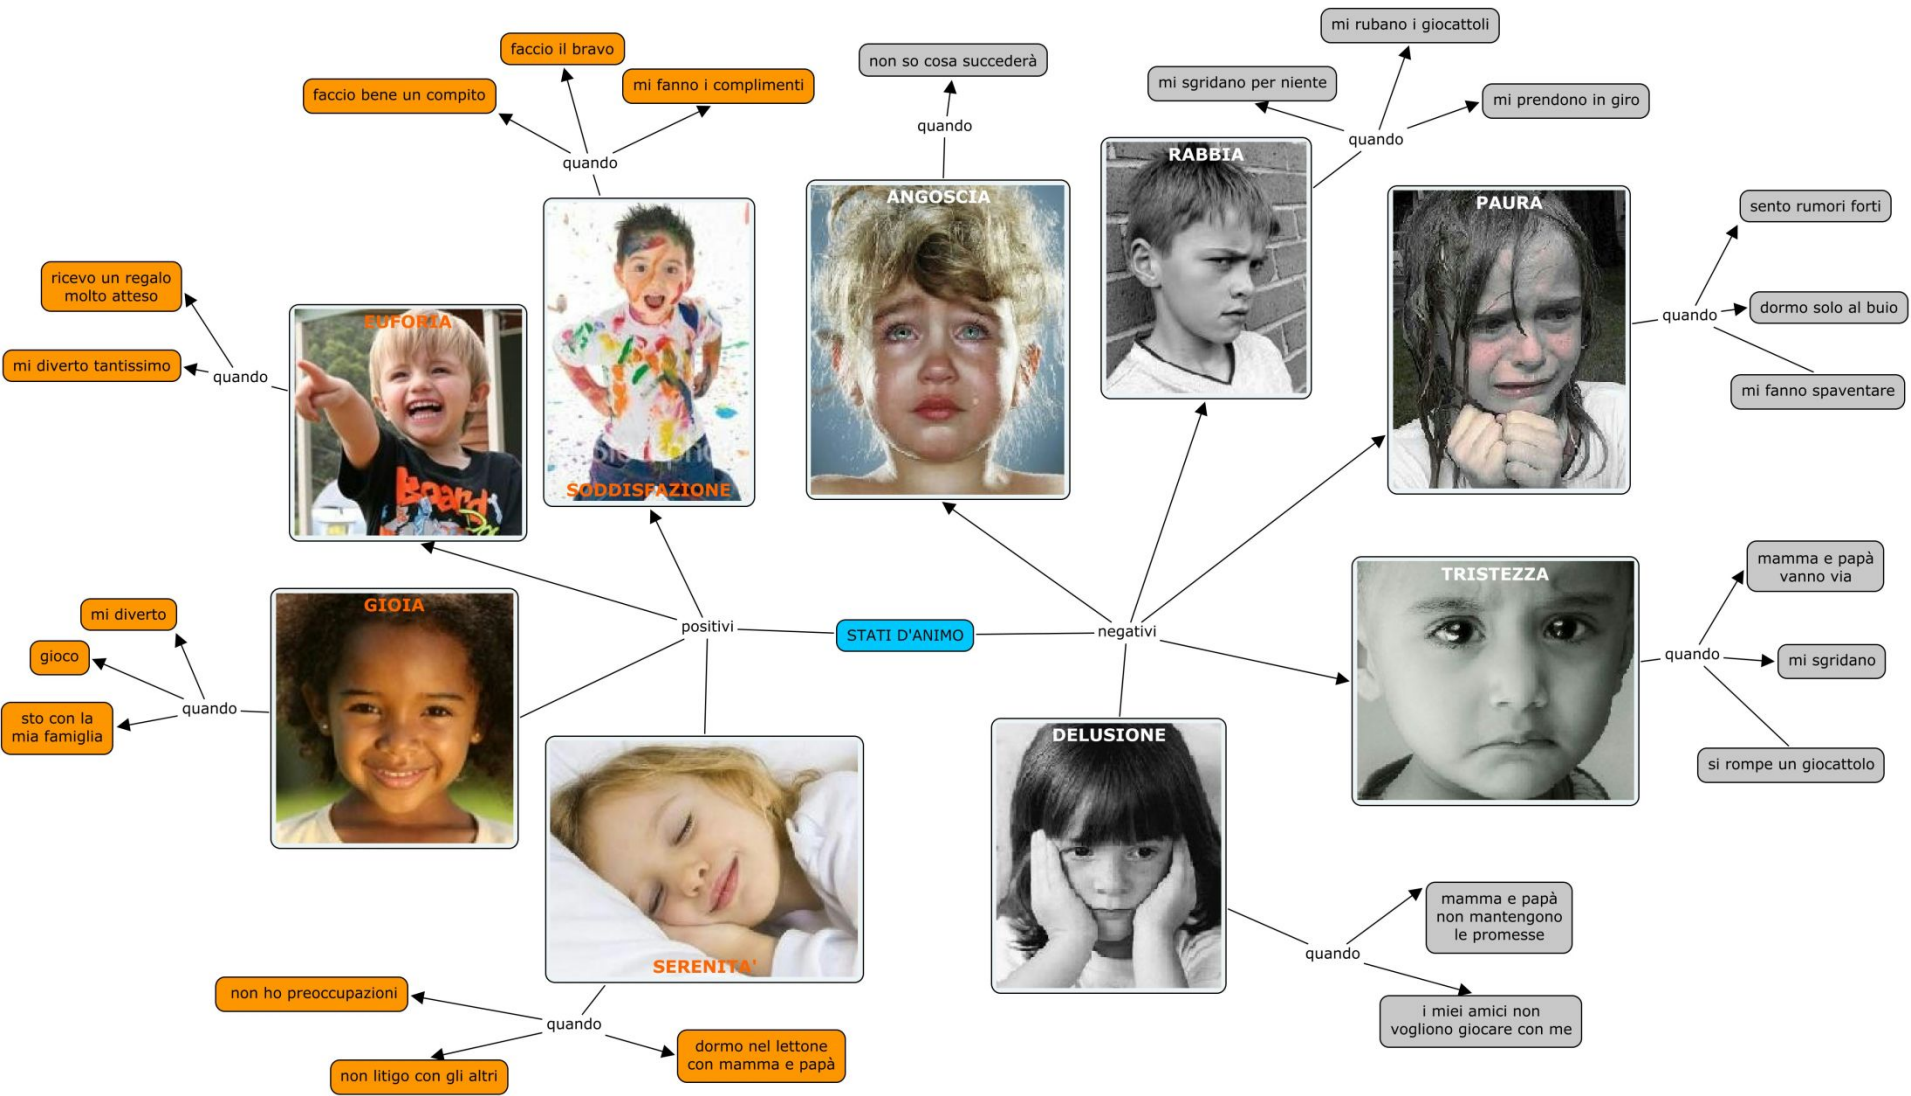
STATI D'ANIMO

positivi

negativi

EUFORIA

quando

ricevo un regalo molto atteso

mi diverto tantissimo

SODDISFAZIONE

quando

faccio bene un compito

faccio il bravo

mi fanno i complimenti

GIOIA

quando

mi diverto

gioco

sto con la mia famiglia

SERENITA'

quando

non ho preoccupazioni

non litigo con gli altri

dormo nel lettone con mamma e papà

ANGOSCIA

quando

non so cosa succederà

RABBIA

quando

mi sgridano per niente

mi rubano i giocattoli

mi prendono in giro

PAURA

quando

sento rumori forti

dormo solo al buio

mi fanno spaventare

TRISTEZZA

quando

mamma e papà vanno via

mi sgridano

si rompe un giocattolo

DELUSIONE

quando

mamma e papà non mantengono le promesse

i miei amici non vogliono giocare con me